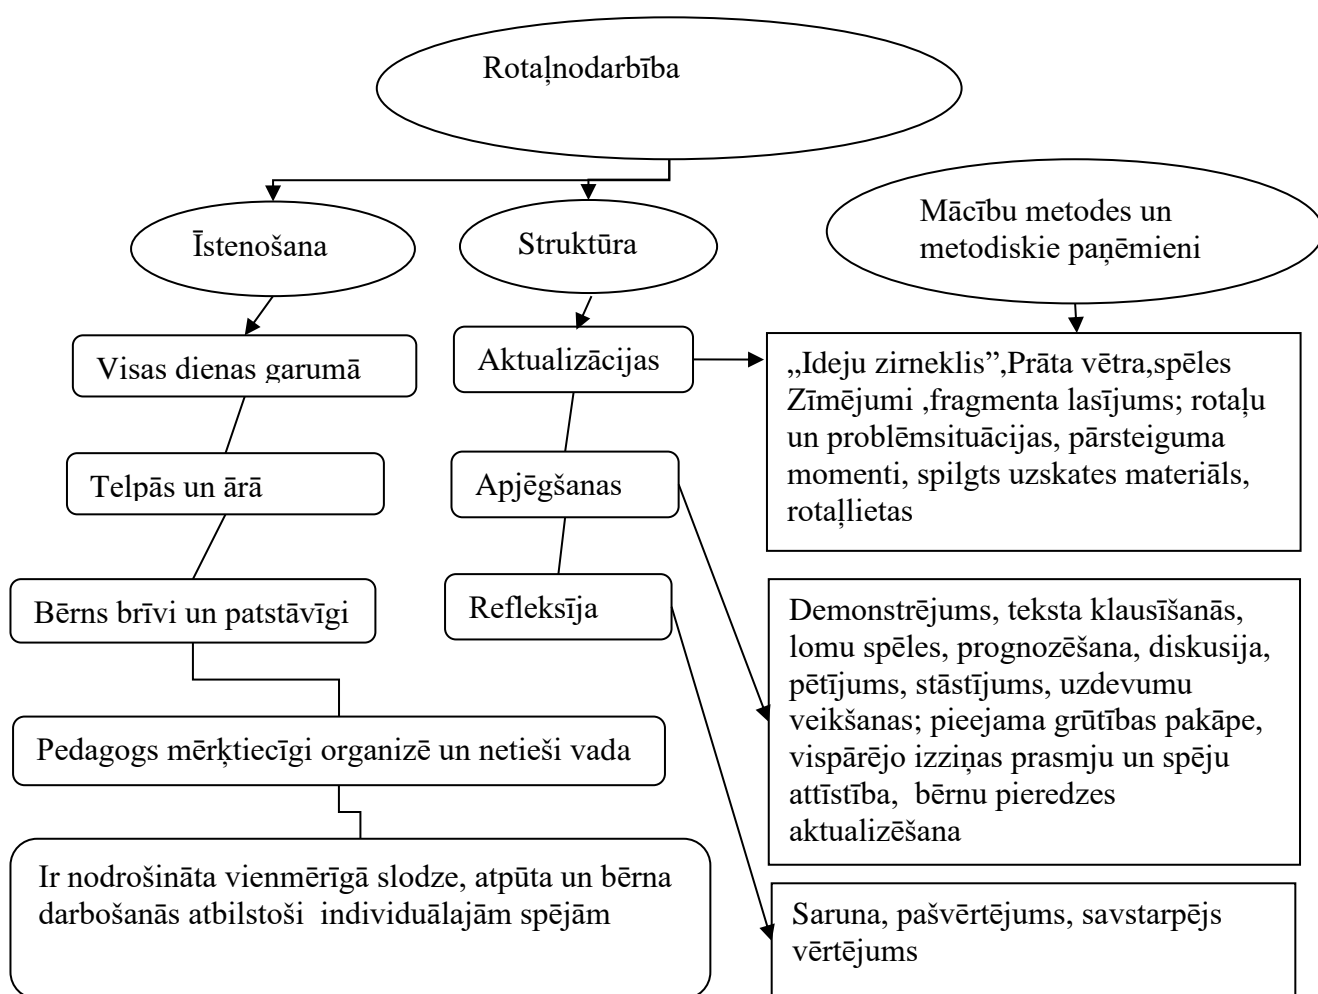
Rotaļnodarbība

Īstenošana

Struktūra

Mācību metodes un metodiskie paņēmieni

Visas dienas garumā

Telpās un ārā

Bērns brīvi un patstāvīgi

Pedagogs mērķtiecīgi organizē un netieši vada

Ir nodrošināta vienmērīgā slodze, atpūta un bērna darbošanās atbilstoši individuālajām spējām

Aktualizācijas

Apjēgšanas

Refleksīja

„Ideju zirneklis”,Prāta vētra,spēles Zīmējumi ,fragmenta lasījums; rotaļu un problēmsituācijas, pārsteiguma momenti, spilgts uzskates materiāls, rotaļlietas

Demonstrējums, teksta klausīšanās, lomu spēles, prognozēšana, diskusija, pētījums, stāstījums, uzdevumu veikšanas; pieejama grūtības pakāpe, vispārējo izziņas prasmju un spēju attīstība, bērnu pieredzes aktualizēšana

Saruna, pašvērtējums, savstarpējs vērtējums